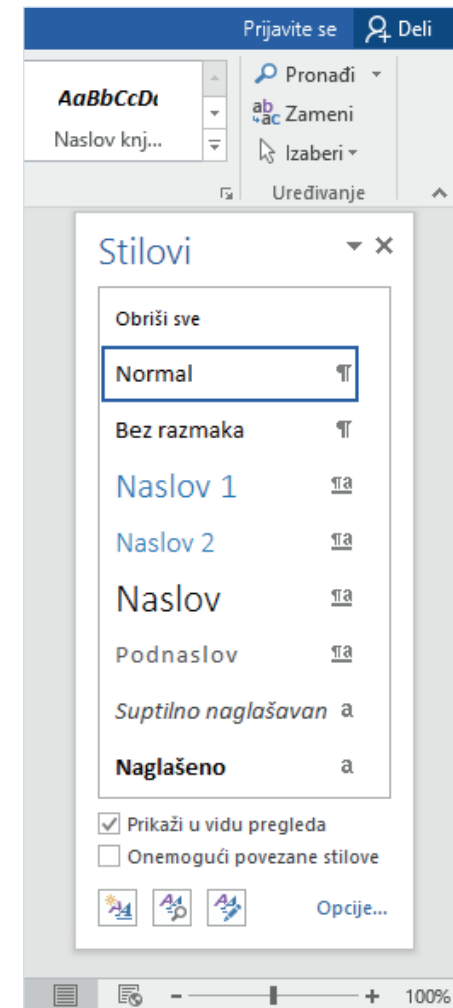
Prijavite se
Deli

AaBbCcDı
Naslov knj...

Pronađi
Zameni
Izaberi
Uređivanje

Stilovi

Obriši sve
Normal ¶
Bez razmaka ¶
Naslov 1 ¶a
Naslov 2 ¶a
Naslov ¶a
Podnaslov ¶a
Suptilno naglašavan a
Naglašeno a

Prikaži u vidu pregleda
Onemogući povezane stilove

Opcije...

100%